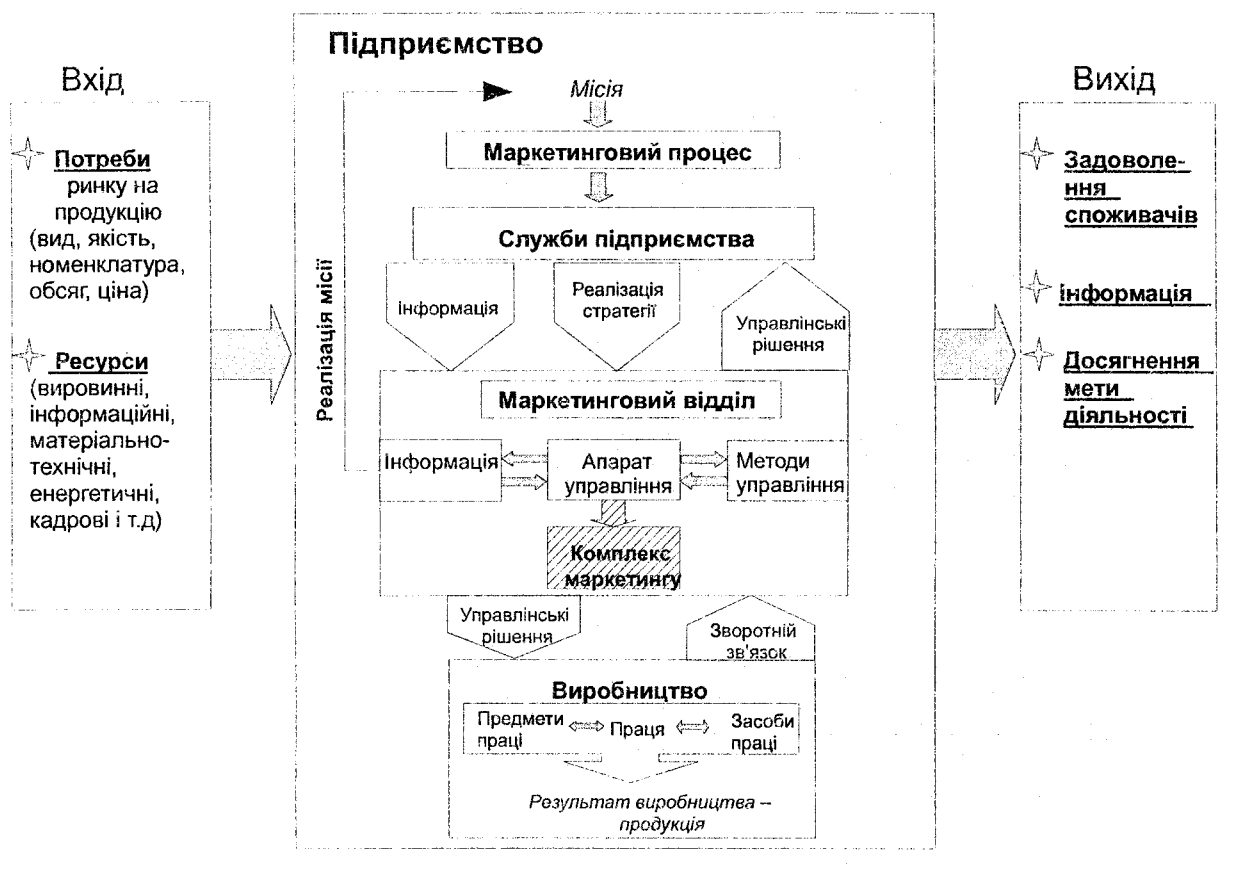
Вхід

Потреби ринку на продукцію (вид, якість, номенклатура, обсяг, ціна)

Ресурси (вировинні, інформаційні, матеріально-технічні, енергетичні, кадрові і т.д)

Підприємство

Місія

Маркетинговий процес

Служби підприємства

Реалізація місії

Інформація

Реалізація стратегії

Управлінські рішення

Маркетинговий відділ

Інформація

Апарат управління

Методи управління

Комплекс маркетингу

Управлінські рішення

Зворотній зв'язок

Виробництво

Предмети праці

Праця

Засоби праці

Результат виробництва – продукція

Вихід

Задоволення споживачів

Інформація

Досягнення мети діяльності